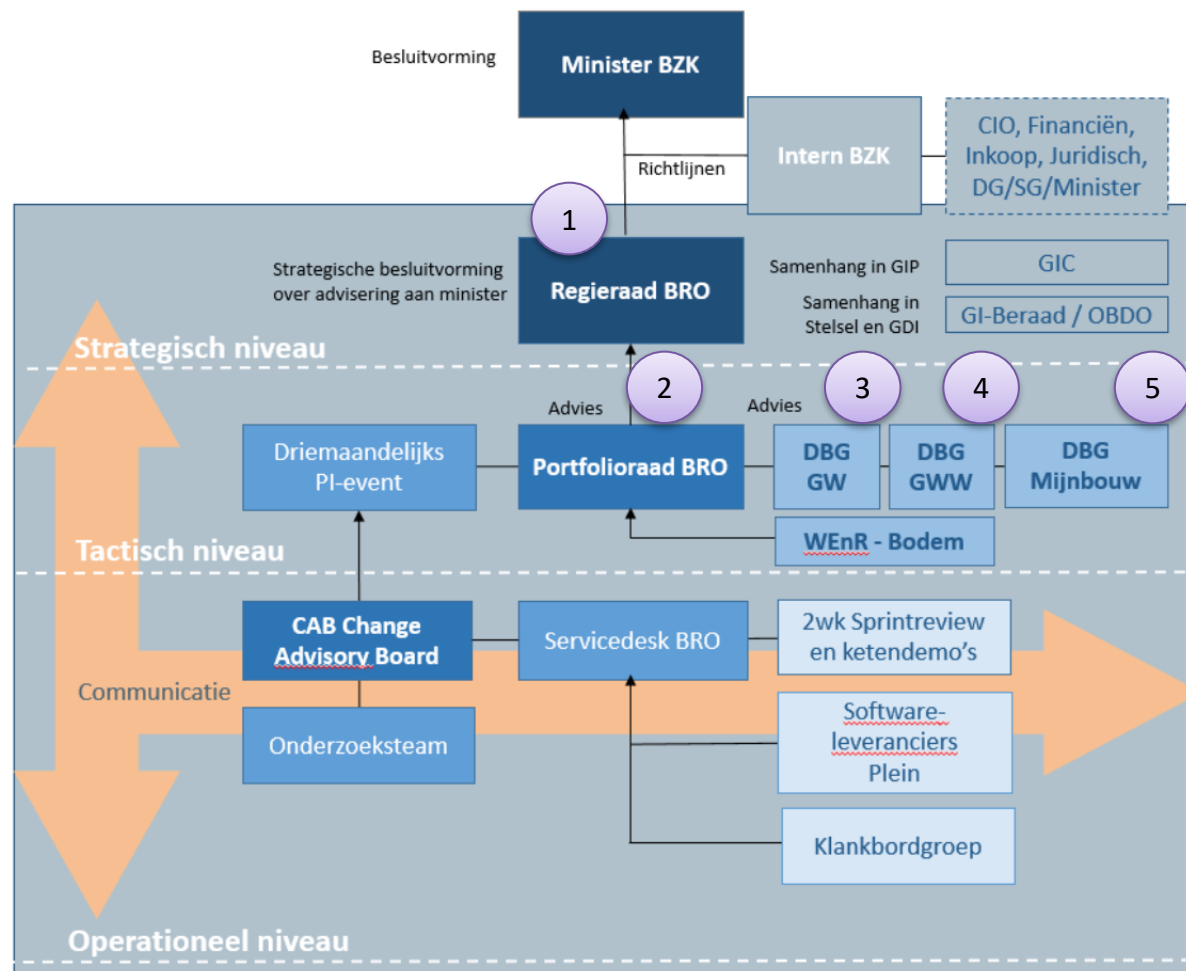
Besluitvorming

Minister BZK

Richtlijnen

Intern BZK

CIO, Financiën, Inkoop, Juridisch, DG/SG/Minister

1

Strategische besluitvorming over advisering aan minister

Regieraad BRO

Samenhang in GIP

GIC

Samenhang in Stelsel en GDI

GI-Beraad / OBDO

Strategisch niveau

2

3

4

5

Advies

Advies

Driemaandelijks PI-event

Portfolioraad BRO

DBG GW

DBG GWW

DBG Mijnbouw

WEnR - Bodem

Tactisch niveau

CAB Change Advisory Board

Servicedesk BRO

2wk Sprintreview en ketendemo's

Communicatie

Onderzoeksteam

Software-leveranciers Plein

Klankbordgroep

Operationeel niveau